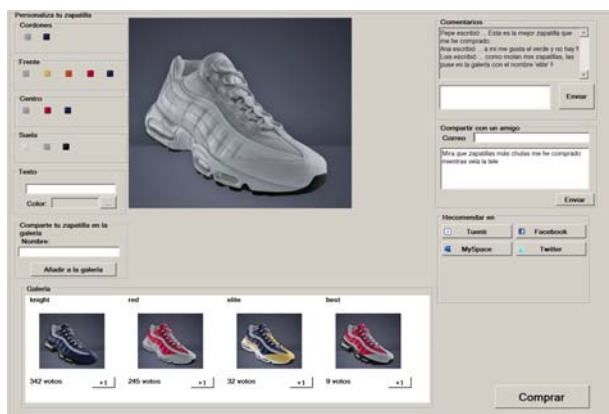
Personaliza tu zapatilla

Cordones

Frente

Centro

Suela

Texto

Color:

Comparte tu zapatilla en la galería

Nombre:

Añadir a la galería

Comentarios

Pepe escribió: .. Esta es la mejor zapatilla que me he comprado
Ana escribió: .. a mi me gusta el verde y no hay !!
Luis escribió: .. como molan mis zapatillas, las puse en la galería con el nombre 'elite' !!

Enviar

Compartir con un amigo

Correo

Mira que zapatillas más chulas me he comprado mientras veía la tele

Enviar

Recomendar en

Tuenti

Facebook

MySpace

Twitter

Galería

knight

red

elite

best

342 votos +1

245 votos +1

32 votos +1

9 votos +1

Comprar